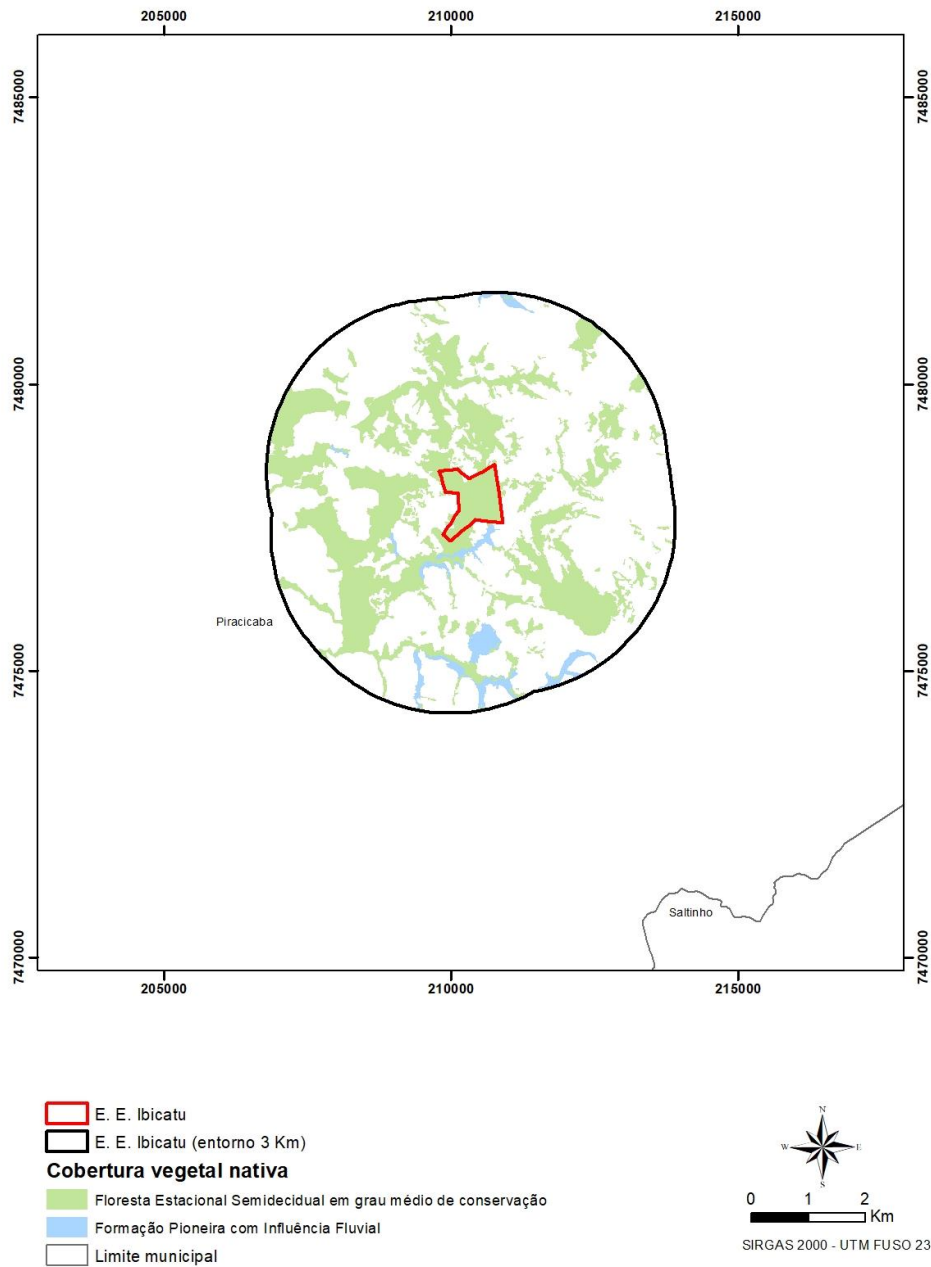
205000
210000
215000

7485000
7480000
7475000
7470000

7485000
7480000
7475000
7470000

Piracicaba

Saltinho

205000
210000
215000

E. E. Ibicatu
E. E. Ibicatu (entorno 3 Km)
Cobertura vegetal nativa
Floresta Estacional Semidecidual em grau médio de conservação
Formação Pioneira com Influência Fluvial
Limite municipal

N
W
E
S

0 1 2 Km

SIRGAS 2000 - UTM FUSO 23